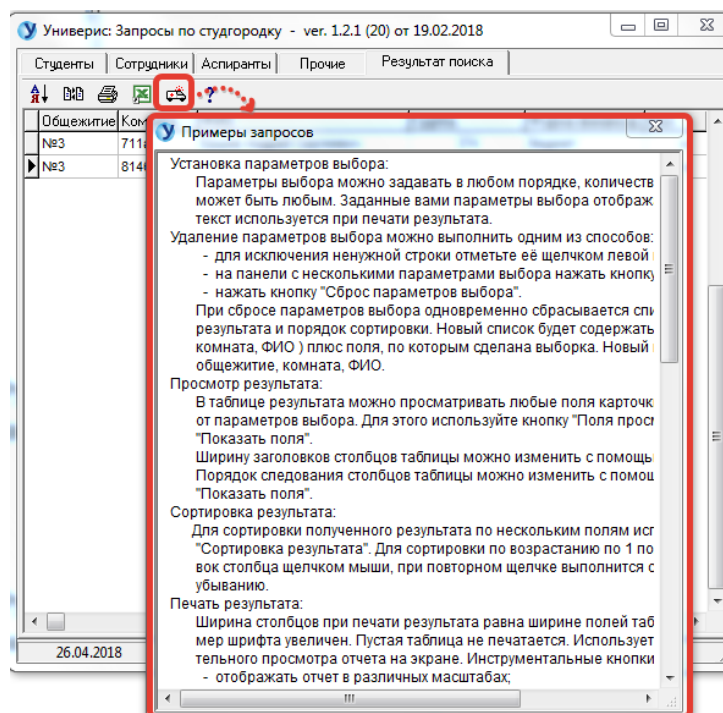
Универис: Запросы по студгородку - ver. 1.2.1 (20) от 19.02.2018

Студенты | Сотрудники | Аспиранты | Прочие | Результат поиска

?

| Общежитие | Ком |
|---|---|
| №3 | 711 |
| №3 | 814 |

26.04.2018

Примеры запросов

Установка параметров выбора:
Параметры выбора можно задавать в любом порядке, количеств может быть любым. Заданные вами параметры выбора отображ текст используется при печати результата.
Удаление параметров выбора можно выполнить одним из способов:
- для исключения ненужной строки отметьте её щелчком левой
- на панели с несколькими параметрами выбора нажать кнопку
- нажать кнопку "Сброс параметров выбора".
При сбросе параметров выбора одновременно сбрасывается спи результата и порядок сортировки. Новый список будет содержать комната, ФИО ) плюс поля, по которым сделана выборка. Новый общежитие, комната, ФИО.
Просмотр результата:
В таблице результата можно просматривать любые поля карточк от параметров выбора. Для этого используйте кнопку "Поля прос "Показать поля".
Ширину заголовков столбцов таблицы можно изменить с помощь Порядок следования столбцов таблицы можно изменить с помощ "Показать поля".
Сортировка результата:
Для сортировки полученного результата по нескольким полям ис "Сортировка результата". Для сортировки по возрастанию по 1 по вок столбца щелчком мыши, при повторном щелчке выполнится с убыванию.
Печать результата:
Ширина столбцов при печати результата равна ширине полей таб мер шрифта увеличен. Пустая таблица не печатается. Использует тельного просмотра отчета на экране. Инструментальные кнопки
- отображать отчет в различных масштабах;